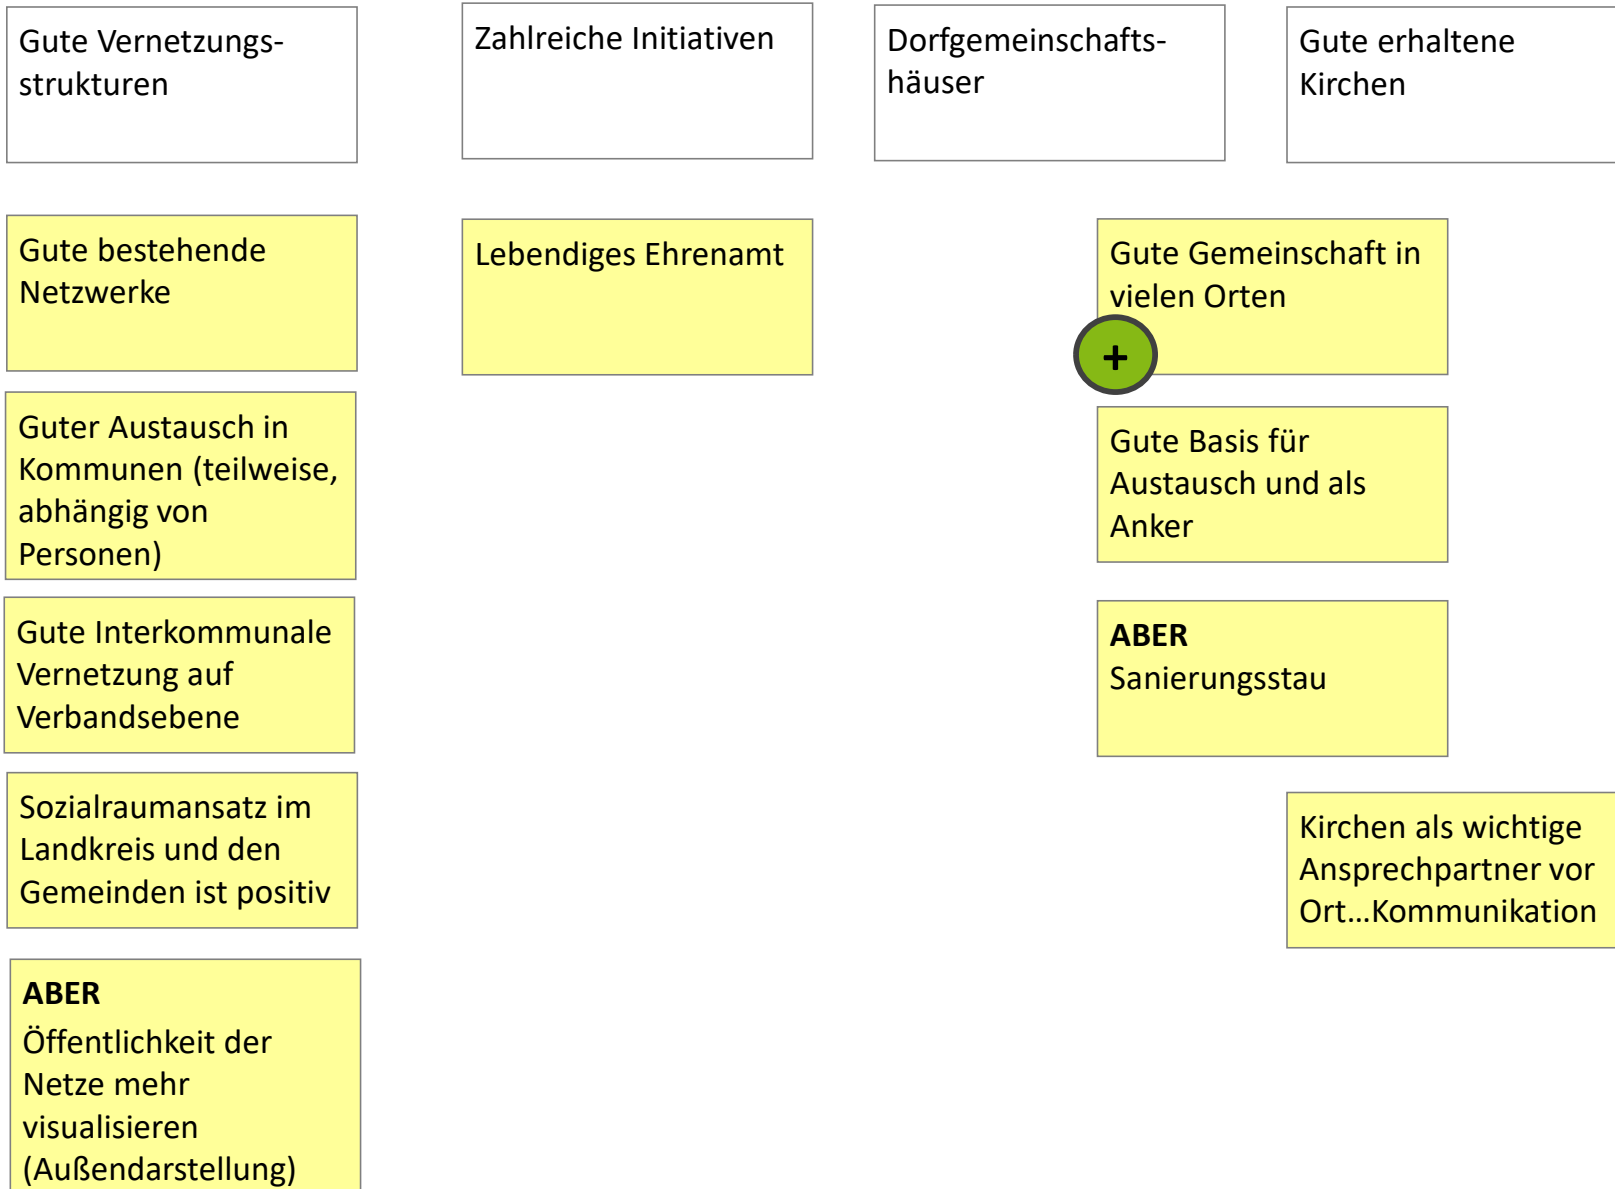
Gute Vernetzungsstrukturen

Gute bestehende Netzwerke

Guter Austausch in Kommunen (teilweise, abhängig von Personen)

Gute Interkommunale Vernetzung auf Verbandsebene

Sozialraumansatz im Landkreis und den Gemeinden ist positiv

**ABER**
Öffentlichkeit der Netze mehr visualisieren (Außendarstellung)

Zahlreiche Initiativen

Lebendiges Ehrenamt

Dorfgemeinschaftshäuser

Gute Gemeinschaft in vielen Orten

+

Gute Basis für Austausch und als Anker

**ABER**
Sanierungsstau

Gute erhaltene Kirchen

Kirchen als wichtige Ansprechpartner vor Ort…Kommunikation